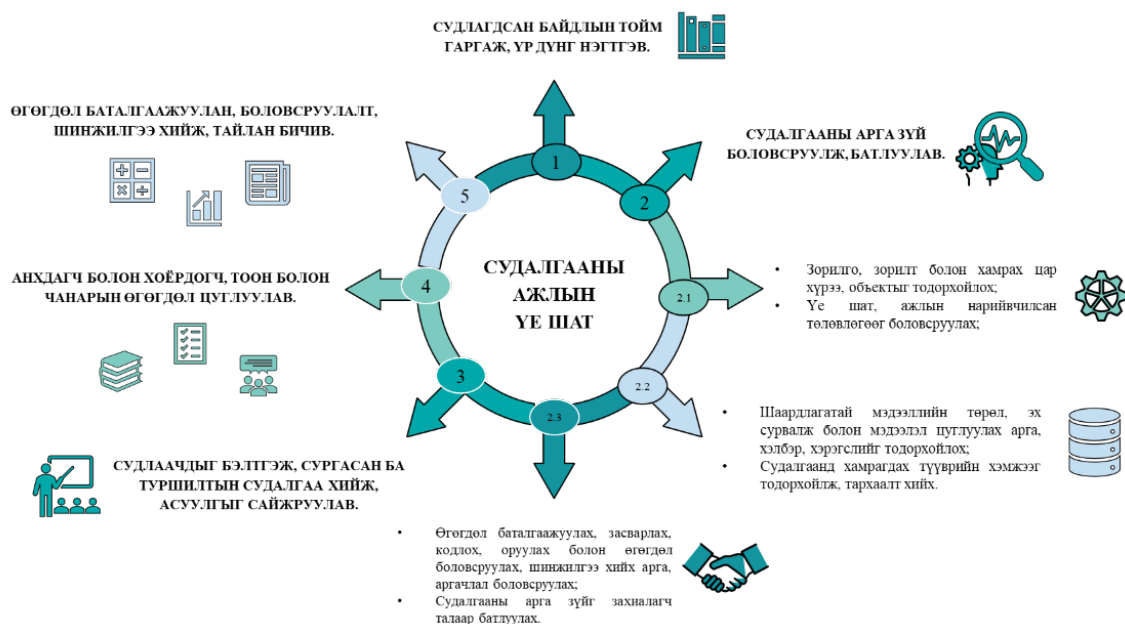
СУДЛАГДСАН БАЙДЛЫН ТОЙМ ГАРГАЖ, ҮР ДҮНГ НЭГТГЭВ.

ӨГӨГДӨЛ БАТАЛГААЖУУЛАН, БОЛОВСРУУЛАЛТ, ШИНЖИЛГЭЭ ХИЙЖ, ТАЙЛАН БИЧИВ.

СУДАЛГААНЫ АРГА ЗҮЙ БОЛОВСРУУЛЖ, БАТЛУУЛАВ.

1

2

5

СУДАЛГААНЫ АЖЛЫН ҮЕ ШАТ

2.1

• Зорилго, зорилт болон хамрах цар хүрээ, объектыг тодорхойлох;
• Үе шат, ажлын нарийвчилсан төлөвлөгөөг боловсруулах;

АНХДАГЧ БОЛОН ХОЁРДОГЧ, ТООН БОЛОН ЧАНАРЫН ӨГӨГДӨЛ ЦУГЛУУЛАВ.

4

3

2.2

2.3

• Шаардлагатай мэдээллийн төрөл, эх сурвалж болон мэдээлэл цуглуулах арга, хэлбэр, хэрэгслийг тодорхойлох;
• Судалгаанд хамрагдах түүврийн хэмжээг тодорхойлж, тархаалт хийх.

СУДЛААЧДЫГ БЭЛТГЭЖ, СУРГАСАН БА ТУРШИЛТЫН СУДАЛГАА ХИЙЖ, АСУУЛГЫГ САЙЖРУУЛАВ.

• Өгөгдөл баталгаажуулах, засварлах, кодлох, оруулах болон өгөгдөл боловсруулах, шинжилгээ хийх арга, аргачлал боловсруулах;
• Судалгааны арга зүйг захиалагч талаар батлуулах.